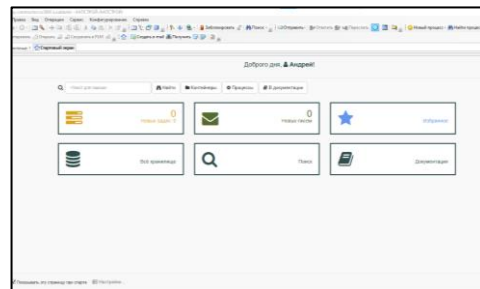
Правка Вид Операции Сервис Конфигурирование Справка
Стартовый экран

Доброго дня, Андрей!

Поиск документа
Найти
Контейнеры
Процессы
В документацию

0
Новые задачи

0
Новые письма

Избранное

Все хранилища

Поиск

Документация

Показывать эту страницу при старте
Настройки